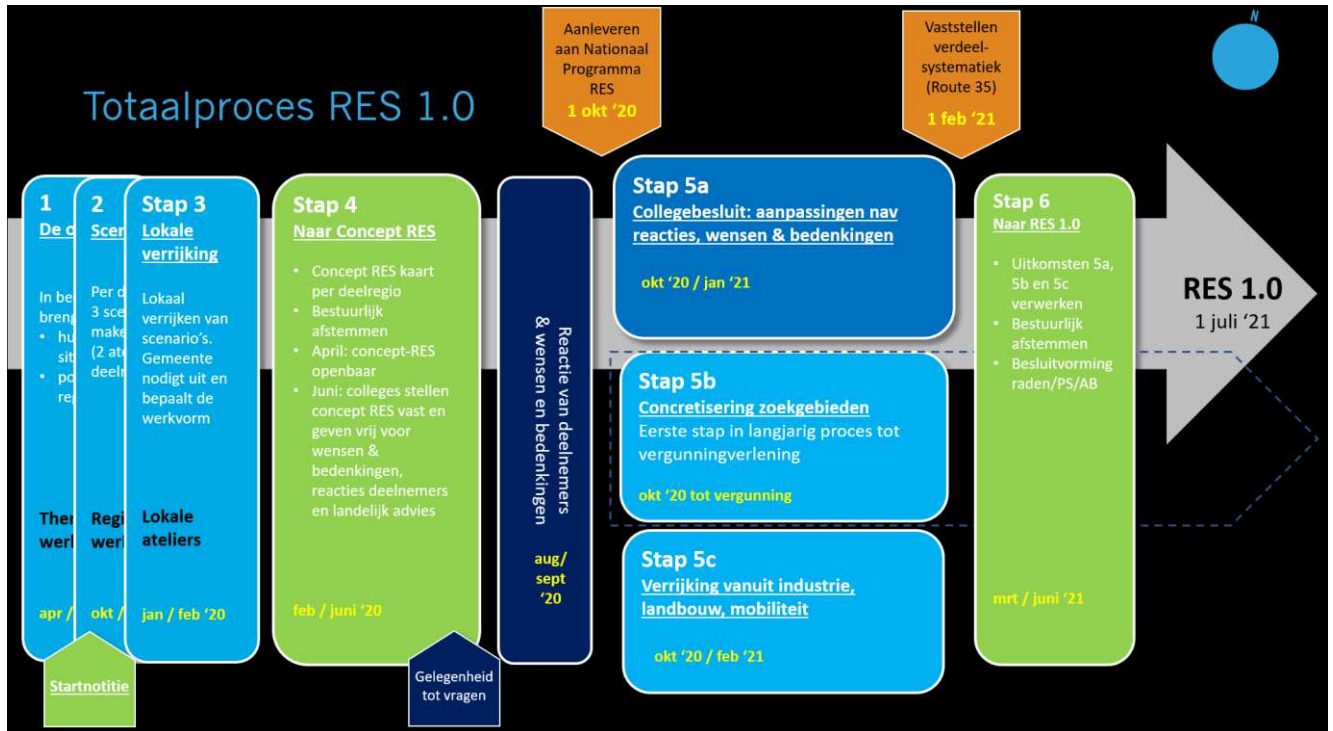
Aanleveren aan Nationaal Programma RES
1 okt '20

Vaststellen verdeelsystematiek (Route 35)
1 feb '21

N

Totaalproces RES 1.0

1
De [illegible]
In be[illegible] breng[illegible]
• hu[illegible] sit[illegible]
• po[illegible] rep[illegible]
Ther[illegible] werk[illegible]
apr / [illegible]

2
Scen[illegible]
Per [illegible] 3 sce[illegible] make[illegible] (2 ate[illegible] deeln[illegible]
Regi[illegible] werk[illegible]
okt / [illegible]

Stap 3
Lokale verrijking
Lokaal verrijken van scenario's. Gemeente nodigt uit en bepaalt de werkvorm
Lokale ateliers
jan / feb '20

Startnotitie

Stap 4
Naar Concept RES
• Concept RES kaart per deelregio
• Bestuurlijk afstemmen
• April: concept-RES openbaar
• Juni: colleges stellen concept RES vast en geven vrij voor wensen & bedenkingen, reacties deelnemers en landelijk advies
feb / juni '20

Gelegenheid tot vragen

Reactie van deelnemers & wensen en bedenkingen
aug/ sept '20

Stap 5a
Collegebesluit: aanpassingen nav reacties, wensen & bedenkingen
okt '20 / jan '21

Stap 5b
Concretisering zoekgebieden
Eerste stap in langjarig proces tot vergunningverlening
okt '20 tot vergunning

Stap 5c
Verrijking vanuit industrie, landbouw, mobiliteit
okt '20 / feb '21

Stap 6
Naar RES 1.0
• Uitkomsten 5a, 5b en 5c verwerken
• Bestuurlijk afstemmen
• Besluitvorming raden/PS/AB
mrt / juni '21

RES 1.0
1 juli '21